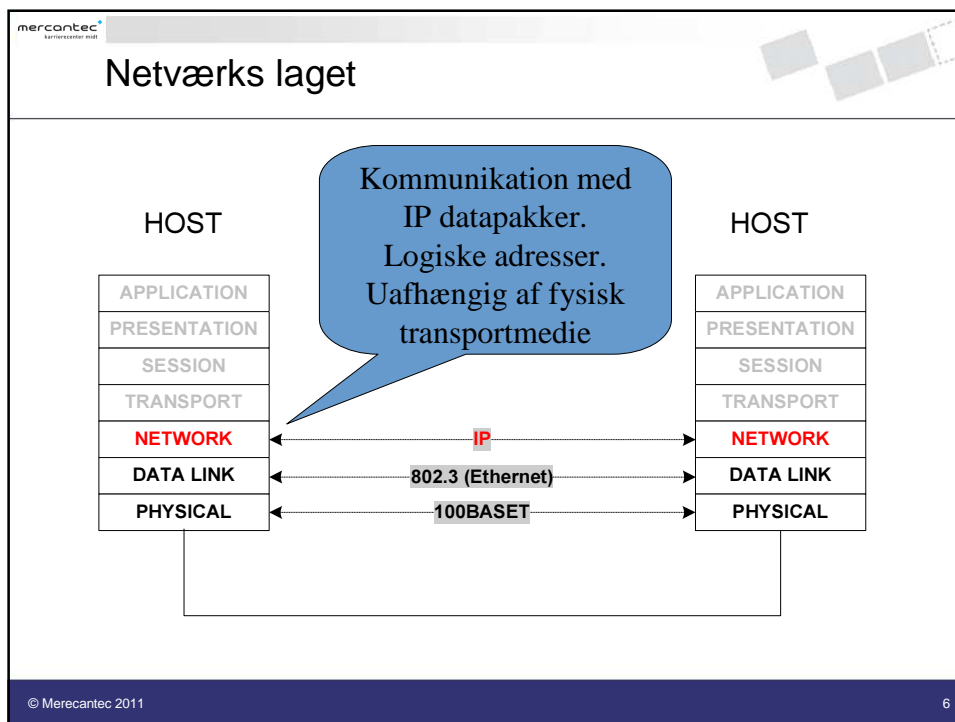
mercantec
karrierecenter midt

Netværks laget

Kommunikation med IP datapakker. Logiske adresser. Uafhængig af fysisk transportmedie

HOST

| APPLICATION |
|---|
| PRESENTATION |
| SESSION |
| TRANSPORT |
| NETWORK |
| DATA LINK |
| PHYSICAL |

IP

802.3 (Ethernet)

100BASET

HOST

| APPLICATION |
|---|
| PRESENTATION |
| SESSION |
| TRANSPORT |
| NETWORK |
| DATA LINK |
| PHYSICAL |

© Merecantec 2011

6